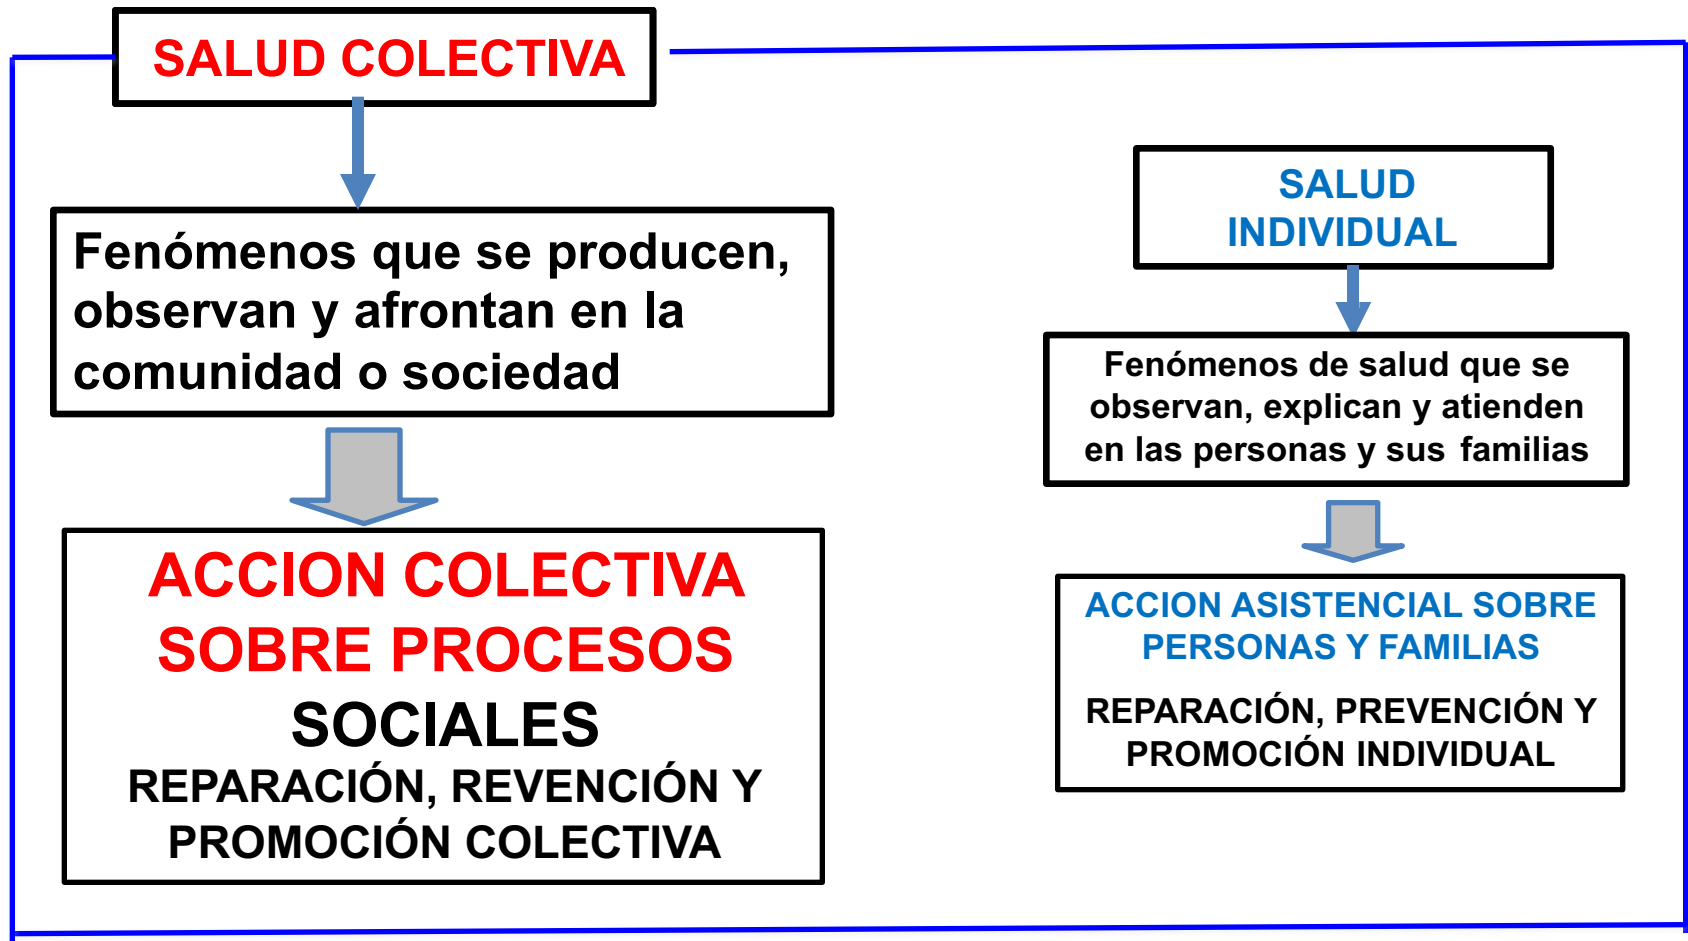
SALUD COLECTIVA

Fenómenos que se producen, observan y afrontan en la comunidad o sociedad

ACCION COLECTIVA SOBRE PROCESOS SOCIALES
REPARACIÓN, REVENCIÓN Y PROMOCIÓN COLECTIVA

SALUD INDIVIDUAL

Fenómenos de salud que se observan, explican y atienden en las personas y sus familias

ACCION ASISTENCIAL SOBRE PERSONAS Y FAMILIAS

REPARACIÓN, PREVENCIÓN Y PROMOCIÓN INDIVIDUAL